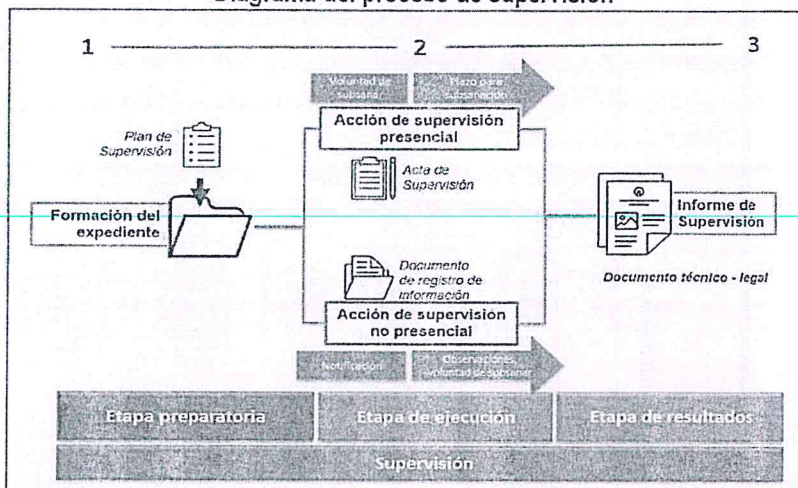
Diagrama del proceso de supervisión

1

2

3

Voluntad de subsanar

Plazo para subsanación

Plan de Supervisión

Acción de supervisión presencial

Acta de Supervisión

Formación del expediente

Informe de Supervisión

Documento técnico - legal

Documento de registro de información

Acción de supervision no presencial

Notificación

Observaciones, voluntad de subsanar

| Etapa preparatoria | Etapa de ejecución | Etapa de resultados |
|---|---|---|

Supervisión